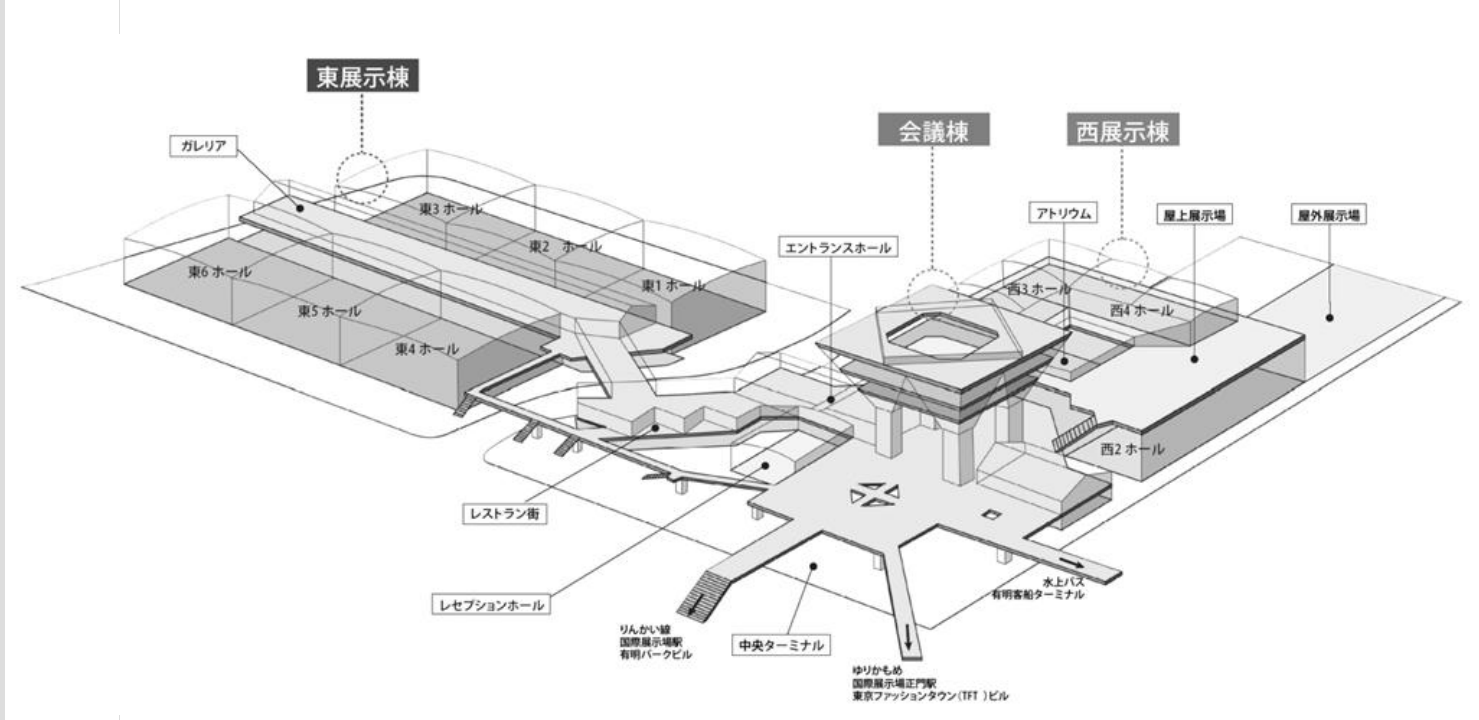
東展示棟

ガレリア

東3 ホール

東2 ホール

東1 ホール

東6 ホール

東5 ホール

東4 ホール

会議棟

西展示棟

アトリウム

屋上展示場

屋外展示場

エントランスホール

西3 ホール

西4 ホール

西2 ホール

レストラン街

レセプションホール

りんかい線
国際展示場駅
有明パークビル

中央ターミナル

ゆりかもめ
国際展示場正門駅
東京ファッションタウン(TFT )ビル

水上バス
有明客船ターミナル